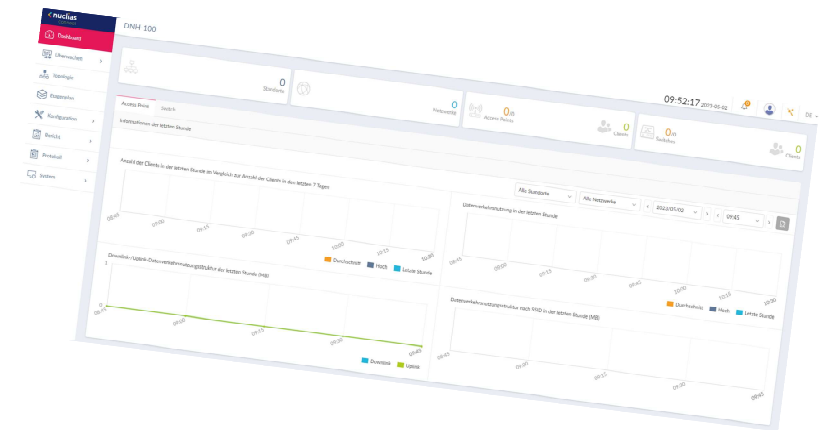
< nuclias
Dashboard
Übersicht
Topologie
Endgeräte
Konfiguration
Bericht
Protokoll
System

DNH 100

09:52:17 2022-05-02

DE

0
Standorte

0
Netzwerke

0
Access Points

0
Clients

0
Switches

0
Clients

Access Point
Switch

Informationen der letzten Stunde

Anzahl der Clients in der letzten Stunde im Vergleich zur Anzahl der Clients in den letzten 7 Tagen

Alle Standorte
Alle Netzwerke
2022/05/02
09:45

Durchschnitt
Hoch
Letzte Stunde

Datenverkehrsnutzung in der letzten Stunde

Downlink-/Uplink-Datenverkehrsnutzung für die letzten Stunde (MB)

Downlink
Uplink

Datenverkehrsnutzung nach SSID in der letzten Stunde (MB)

09:45
09:50
09:55
10:00
10:05
10:10
10:15
10:20
10:25
10:30
10:35
10:40
10:45